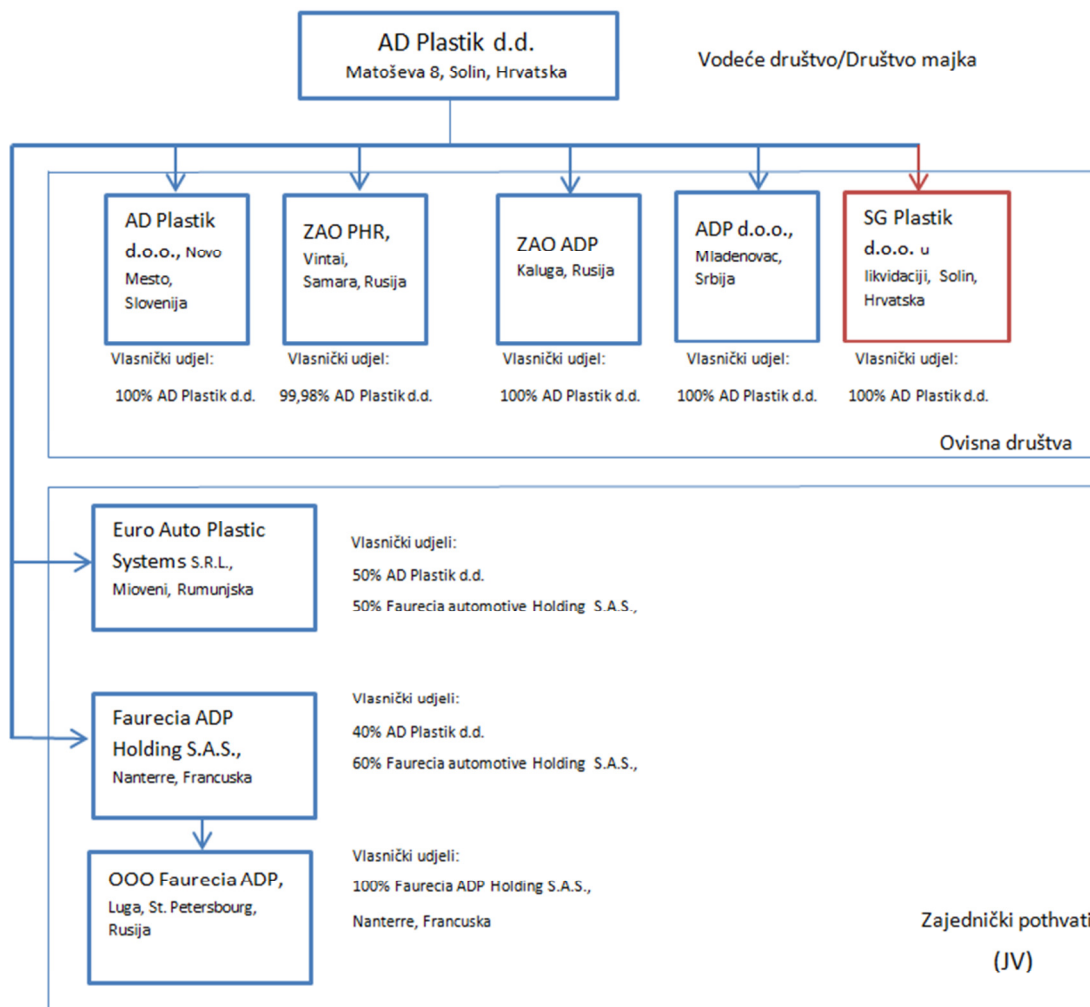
AD Plastik d.d.
Matoševa 8, Solin, Hrvatska

Vodeće društvo/Društvo majka

AD Plastik d.o.o., Novo Mesto, Slovenija

Vlasnički udjel:
100% AD Plastik d.d.

ZAO PHR, Vintai, Samara, Rusija

Vlasnički udjel:
99,98% AD Plastik d.d.

ZAO ADP
Kaluga, Rusija

Vlasnički udjel:
100% AD Plastik d.d.

ADP d.o.o., Mladenovac, Srbija

Vlasnički udjel:
100% AD Plastik d.d.

SG Plastik d.o.o. u likvidaciji, Solin, Hrvatska

Vlasnički udjel:
100% AD Plastik d.d.

Ovisna društva

Euro Auto Plastic Systems S.R.L., Mioveni, Rumunjska

Vlasnički udjeli:
50% AD Plastik d.d.
50% Faurecia automotive Holding S.A.S.,

Faurecia ADP Holding S.A.S., Nanterre, Francuska

Vlasnički udjeli:
40% AD Plastik d.d.
60% Faurecia automotive Holding S.A.S.,

OOO Faurecia ADP, Luga, St. Petersbourg, Rusija

Vlasnički udjeli:
100% Faurecia ADP Holding S.A.S.,
Nanterre, Francuska

Zajednički pothvati
(JV)